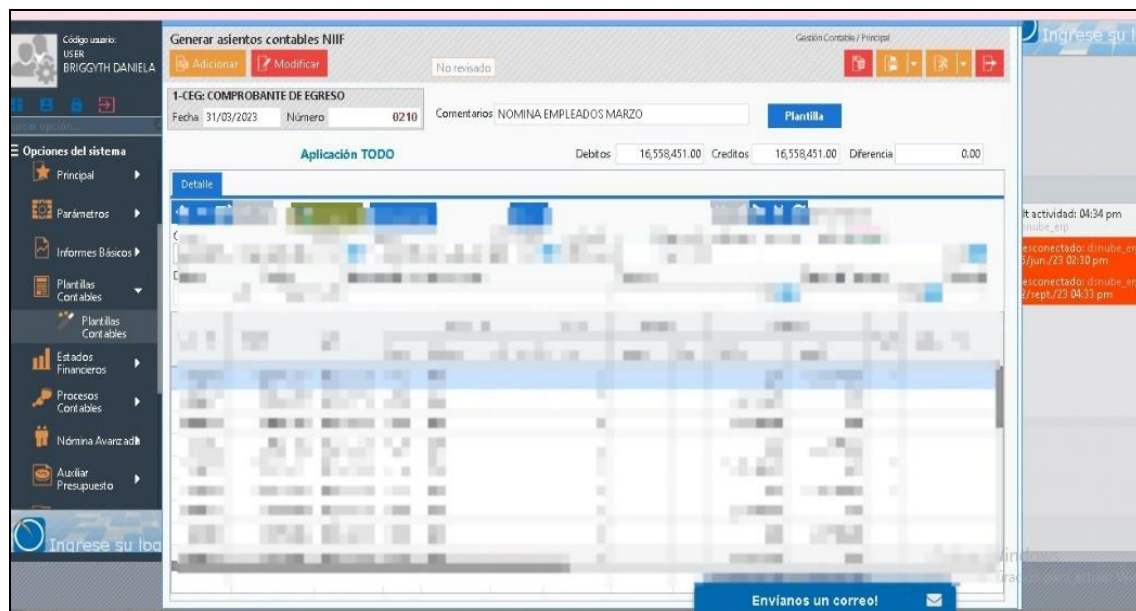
Código usuario:
USER
BRIGGYTH DANIELA

uscar opción...

Opciones del sistema
Principal
Parámetros
Informes Básicos
Plantillas Contables
Plantillas Contables
Estados Financieros
Procesos Contables
Nómina Avanzada
Auxiliar Presupuesto

Ingrese su log

Generar asientos contables NIIF
Gestión Contable / Principal
Adicionar
Modificar
No revisado

1-CEG: COMPROBANTE DE EGRESO
Fecha 31/03/2023 Número 0210
Comentarios NOMINA EMPLEADOS MARZO
Plantilla

Aplicación TODO
Debitos 16,558,451.00 Creditos 16,558,451.00 Diferencia 0.00

Detalle

Ingrese su l

lt actividad: 04:34 pm
nube_erp
esconectado: dsnube_er
6/jun./23 02:30 pm
esconectado: dsnube_er
2/sept./23 04:33 pm

Envíanos un correo!

Windows
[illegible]